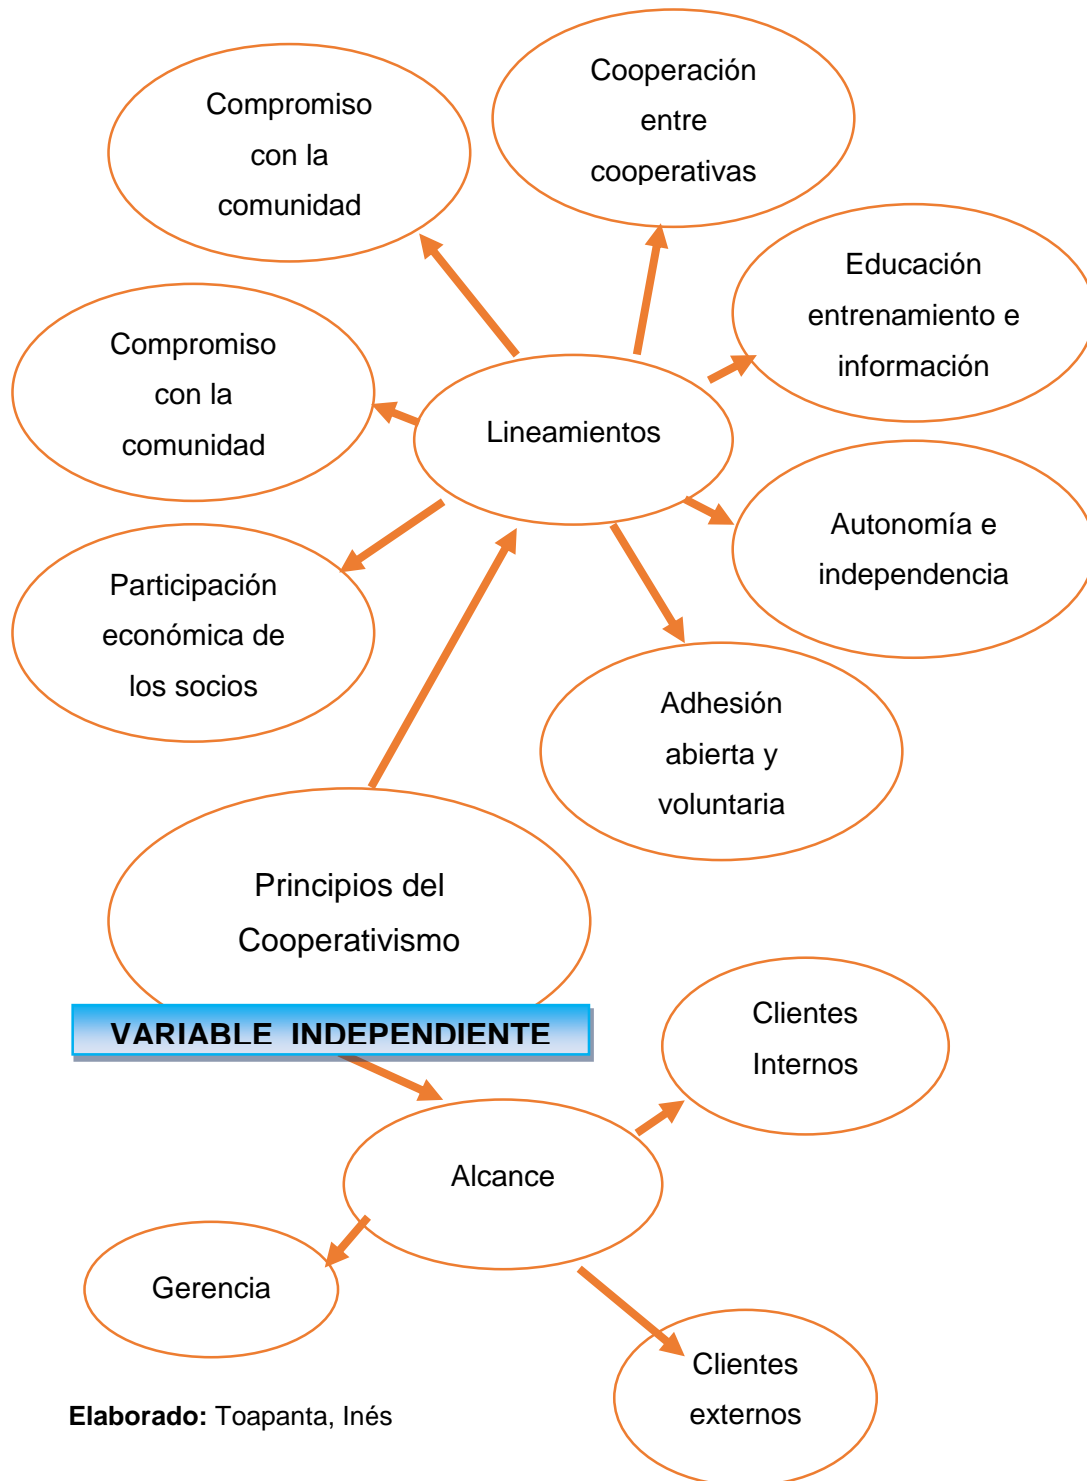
Compromiso con la comunidad

Cooperación entre cooperativas

Educación entrenamiento e información

Compromiso con la comunidad

Lineamientos

Autonomía e independencia

Participación económica de los socios

Adhesión abierta y voluntaria

Principios del Cooperativismo

VARIABLE INDEPENDIENTE

Clientes Internos

Alcance

Gerencia

Clientes externos

**Elaborado:** Toapanta, Inés